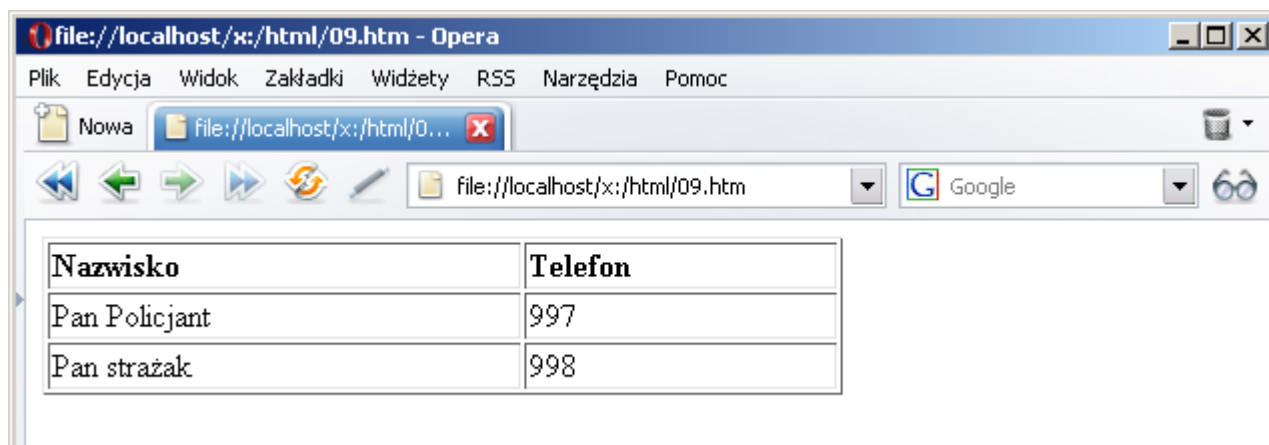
file://localhost/x:/html/09.htm - Opera

Plik Edycja Widok Zakładki Widżety RSS Narzędzia Pomoc

Nowa file://localhost/x:/html/0...

file://localhost/x:/html/09.htm

Google

| Nazwisko | Telefon |
|---|---|
| Pan Policjant | 997 |
| Pan strażak | 998 |